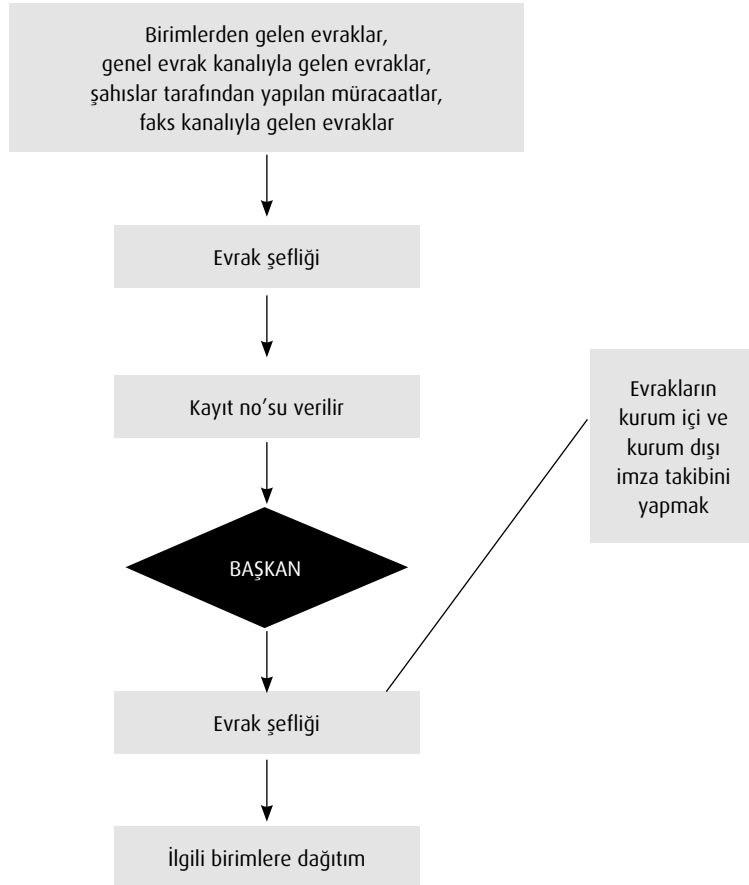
Birimlerden gelen evraklar,
genel evrak kanalıyla gelen evraklar,
şahıslar tarafından yapılan müracaatlar,
faks kanalıyla gelen evraklar

Evrak şefliği

Kayıt no'su verilir

Evrakların kurum içi ve kurum dışı imza takibini yapmak

BAŞKAN

Evrak şefliği

İlgili birimlere dağıtım